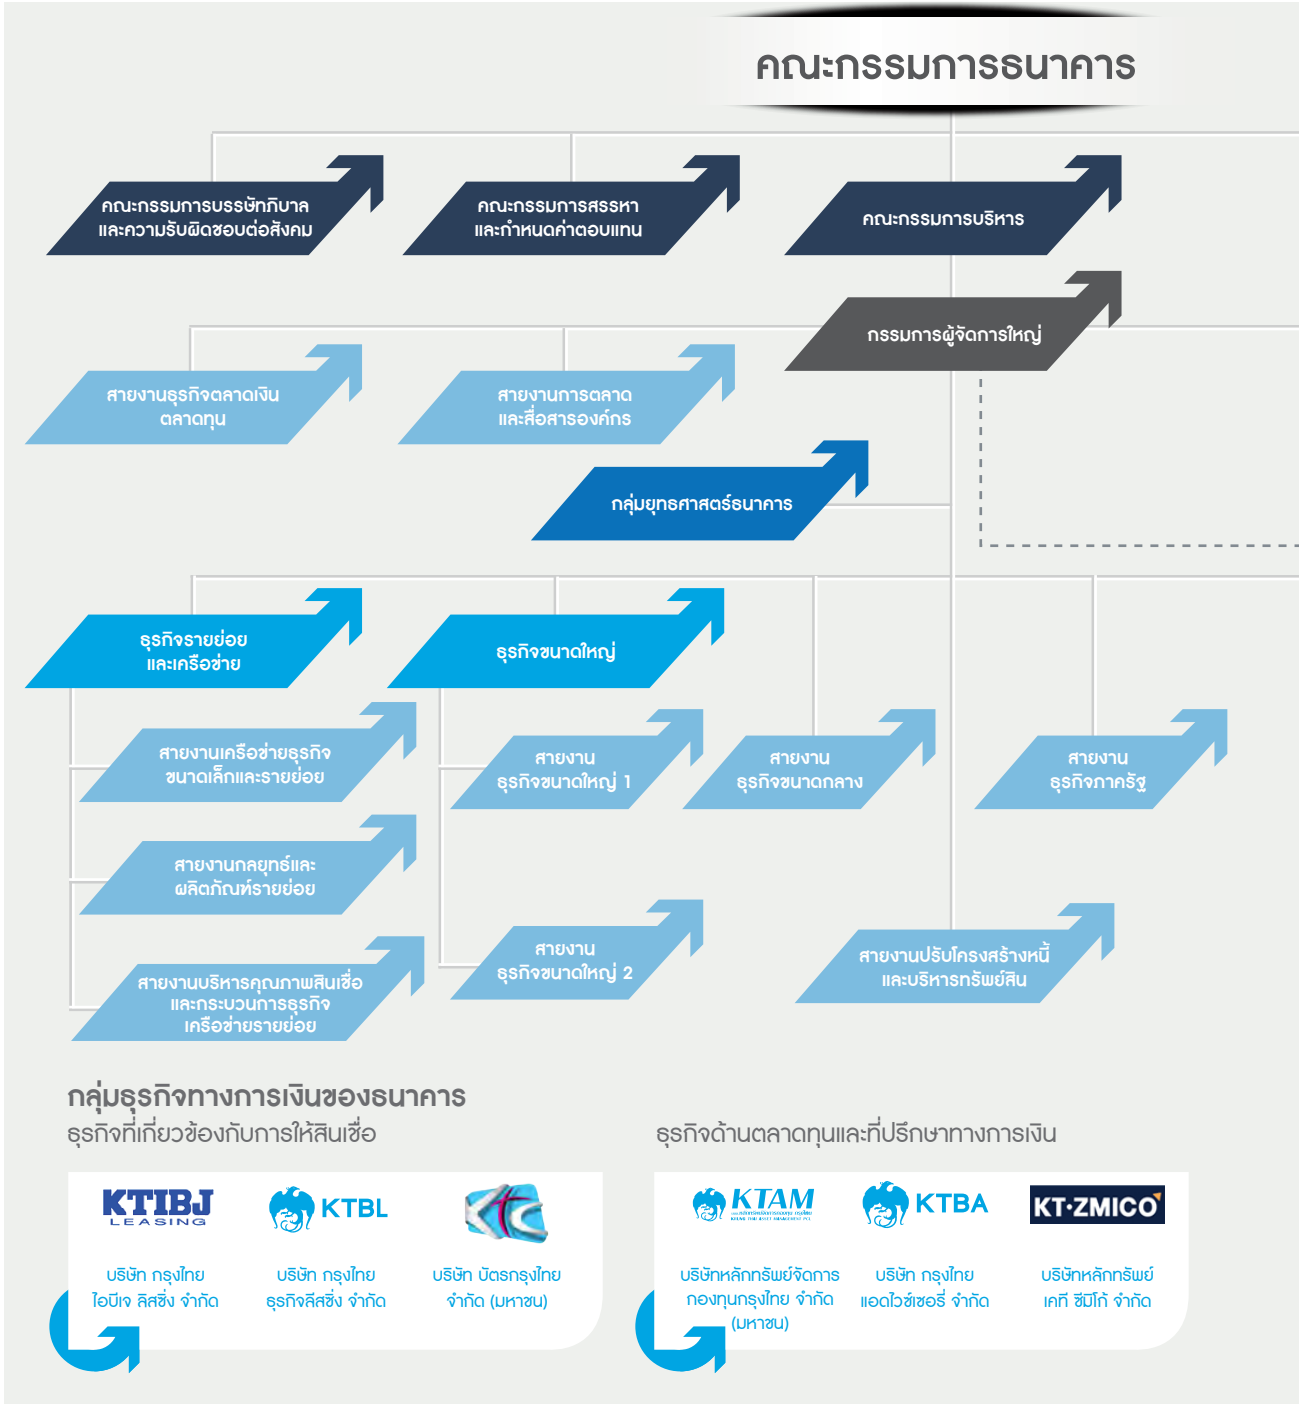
คณะกรรมการธนาคาร

คณะกรรมการบรรษัทภิบาล และความรับผิดชอบต่อสังคม

คณะกรรมการสรรหา และกำหนดค่าตอบแทน

คณะกรรมการบริหาร

กรรมการผู้จัดการใหญ่

สายงานธุรกิจตลาดเงิน ตลาดทุน

สายงานการตลาด และสื่อสารองค์กร

กลุ่มยุทธศาสตร์ธนาคาร

ธุรกิจรายย่อย และเครือข่าย

ธุรกิจขนาดใหญ่

สายงานเครือข่ายธุรกิจ ขนาดเล็กและรายย่อย

สายงาน ธุรกิจขนาดใหญ่ 1

สายงาน ธุรกิจขนาดกลาง

สายงาน ธุรกิจภาครัฐ

สายงานกลยุทธ์และ ผลิตภัณฑ์รายย่อย

สายงานบริหารคุณภาพสินเชื่อ และกระบวนการธุรกิจ เครือข่ายรายย่อย

สายงาน ธุรกิจขนาดใหญ่ 2

สายงานปรับโครงสร้างหนี้ และบริหารทรัพย์สิน

กลุ่มธุรกิจทางการเงินของธนาคาร
ธุรกิจที่เกี่ยวข้องกับการให้สินเชื่อ

KTIBJ LEASING
บริษัท กรุงไทย ไอบีเจ ลิสซิ่ง จำกัด

KTBL
บริษัท กรุงไทย ธุรกิจลีสซิ่ง จำกัด

บริษัท บัตรกรุงไทย จำกัด (มหาชน)

ธุรกิจด้านตลาดทุนและที่ปรึกษาทางการเงิน

KTAM
บริษัทหลักทรัพย์จัดการ กองทุนกรุงไทย จำกัด (มหาชน)

KTBA
บริษัท กรุงไทย แอดไวซ์เซอรี่ จำกัด

KT·ZMICO
บริษัทหลักทรัพย์ เคที ซีมิโก้ จำกัด